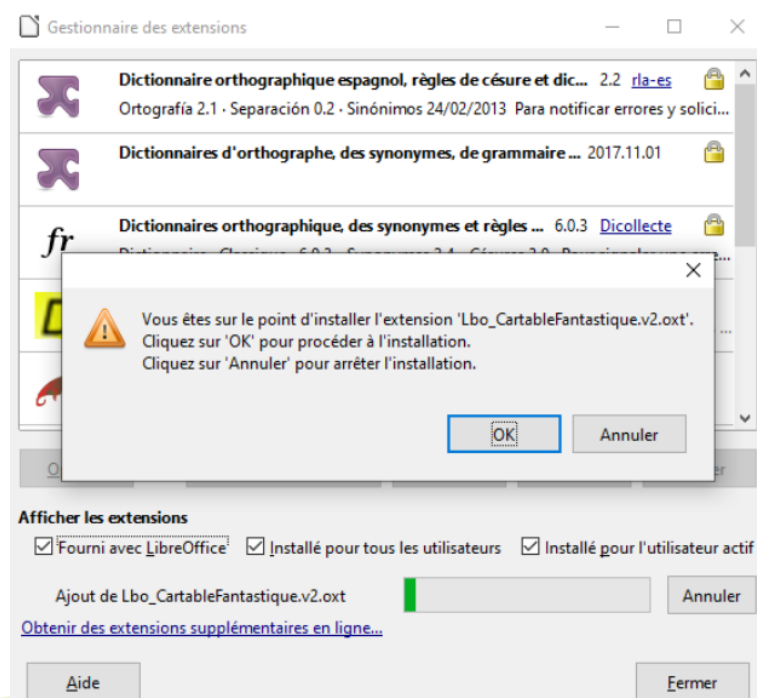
Gestionnaire des extensions

Dictionnaire orthographique espagnol, règles de césure et dic... 2.2 rla-es
Ortografía 2.1 · Separación 0.2 · Sinónimos 24/02/2013 Para notificar errores y solici...

Dictionnaires d'orthographe, des synonymes, de grammaire ... 2017.11.01

fr Dictionnaires orthographique, des synonymes et règles ... 6.0.3 Dicollecte
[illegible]

Vous êtes sur le point d'installer l'extension 'Lbo_CartableFantastique.v2.oxt'.
Cliquez sur 'OK' pour procéder à l'installation.
Cliquez sur 'Annuler' pour arrêter l'installation.

OK Annuler

Afficher les extensions
Fourni avec LibreOffice Installé pour tous les utilisateurs Installé pour l'utilisateur actif

Ajout de Lbo_CartableFantastique.v2.oxt Annuler

Obtenir des extensions supplémentaires en ligne...

Aide Fermer